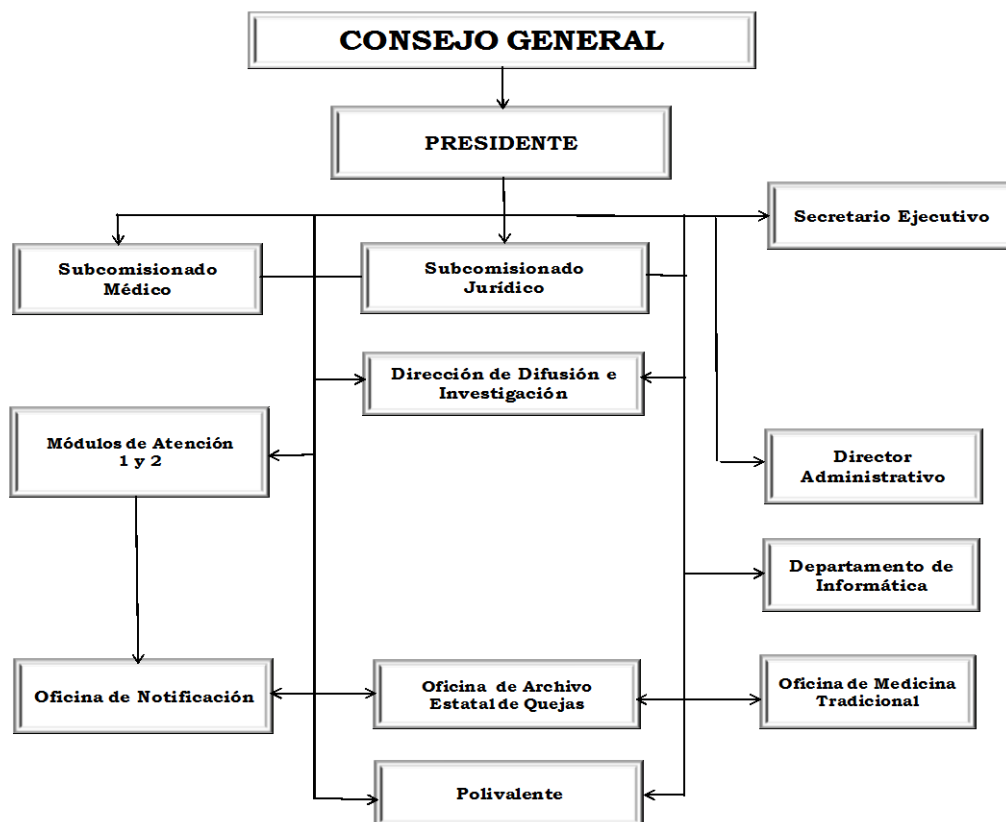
CONSEJO GENERAL

PRESIDENTE

Secretario Ejecutivo

Subcomisionado Médico

Subcomisionado Jurídico

Dirección de Difusión e Investigación

Módulos de Atención 1 y 2

Director Administrativo

Departamento de Informática

Oficina de Notificación

Oficina de Archivo Estatal de Quejas

Oficina de Medicina Tradicional

Polivalente